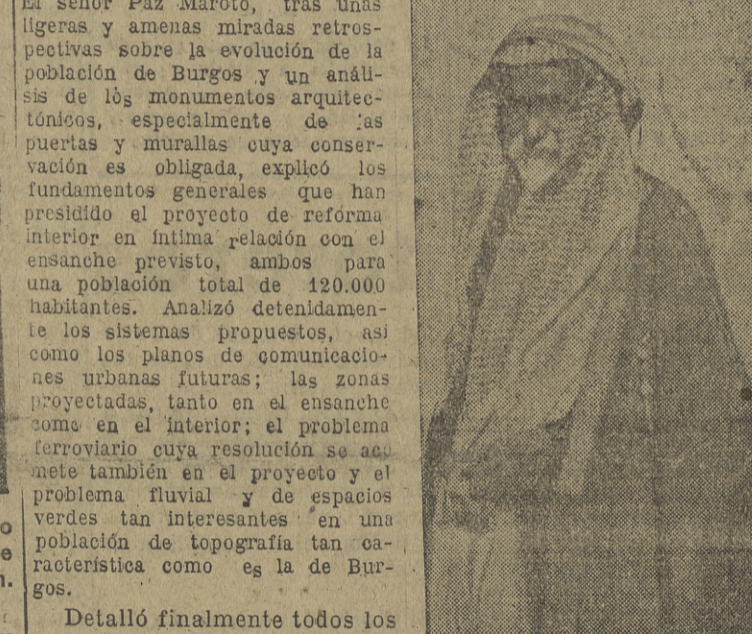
El señor Paz Maroto, tras unas ligeras y amenas miradas retrospectivas sobre la evolución de la población de Burgos y un análisis de los monumentos arquitectónicos, especialmente de las puertas y murallas cuya conservación es obligada, explicó los fundamentos generales que han presidido el proyecto de reforma interior en íntima relación con el ensanche previsto, ambos para una población total de 120.000 habitantes. Analizó detenidamente los sistemas propuestos, así como los planos de comunicaciones urbanas futuras; las zonas proyectadas, tanto en el ensanche como en el interior; el problema ferroviario cuya resolución se acomete también en el proyecto y el problema fluvial y de espacios verdes tan interesantes en una población de topografía tan característica como es la de Burgos.

Detalló finalmente todos los

o
e
l.